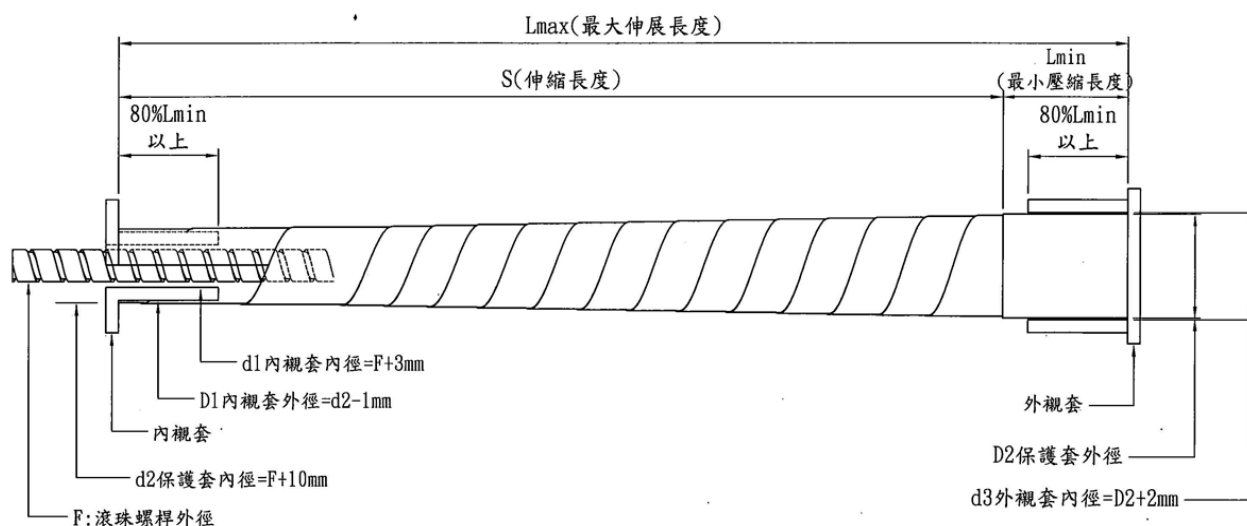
Lmax(最大伸展長度)

S(伸縮長度)

Lmin
(最小壓縮長度)

80%Lmin
以上

80%Lmin
以上

d1內襯套內徑=F+3mm

D1內襯套外徑=d2-1mm

內襯套

d2保護套內徑=F+10mm

F:滾珠螺桿外徑

外襯套

D2保護套外徑

d3外襯套內徑=D2+2mm